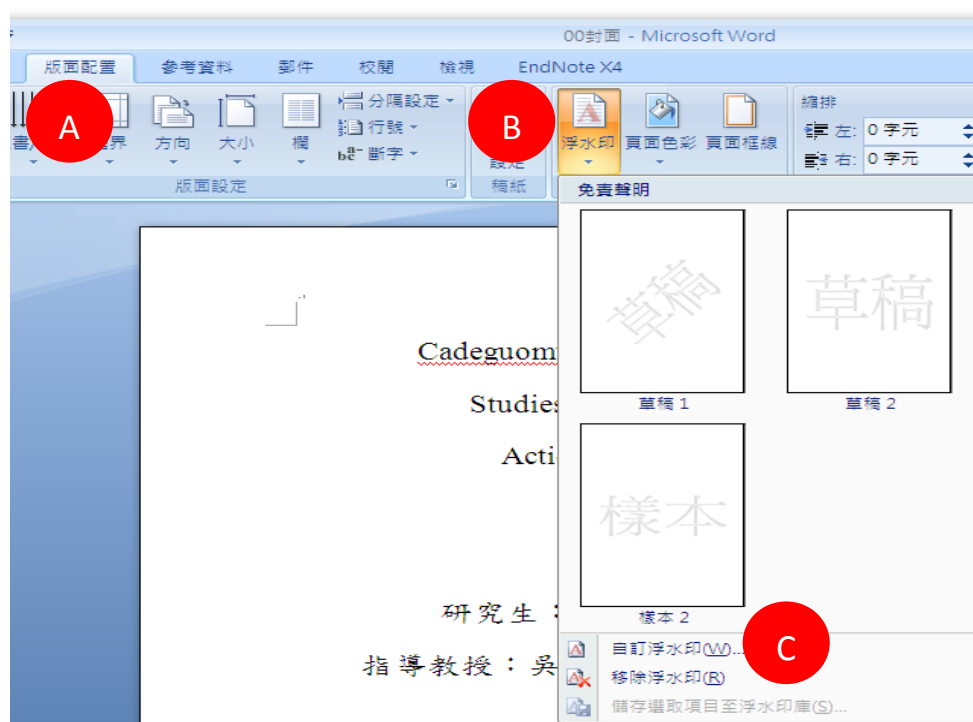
00封面 - Microsoft Word

版面配置 參考資料 郵件 校閱 檢視 EndNote X4

A

書 邊界 方向 大小 欄

分隔設定 行號 斷字

版面設定

B

設定

稿紙

浮水印 頁面色彩 頁面框線

縮排

左: 0 字元

右: 0 字元

免責聲明

草稿

草稿 1

草稿

草稿 2

樣本

樣本 2

C

自訂浮水印(W)...

移除浮水印(R)

儲存選取項目至浮水印庫(S)...

Cadeguom

Studies

Acti

研究生：

指導教授：吳